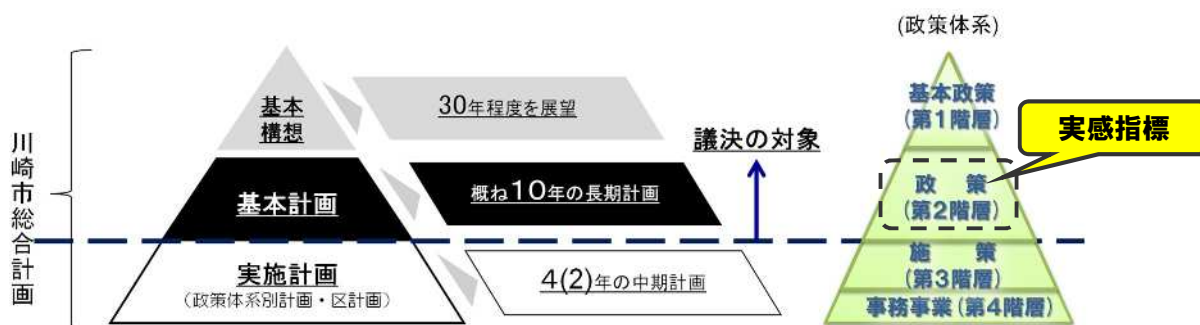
川崎市総合計画

基本構想

30年程度を展望

基本計画

概ね10年の長期計画

実施計画
（政策体系別計画・区計画）

4(2)年の中期計画

議決の対象

(政策体系)

基本政策
(第1階層)

実感指標

政　策
(第2階層)

施　策
(第3階層)

事務事業(第4階層)